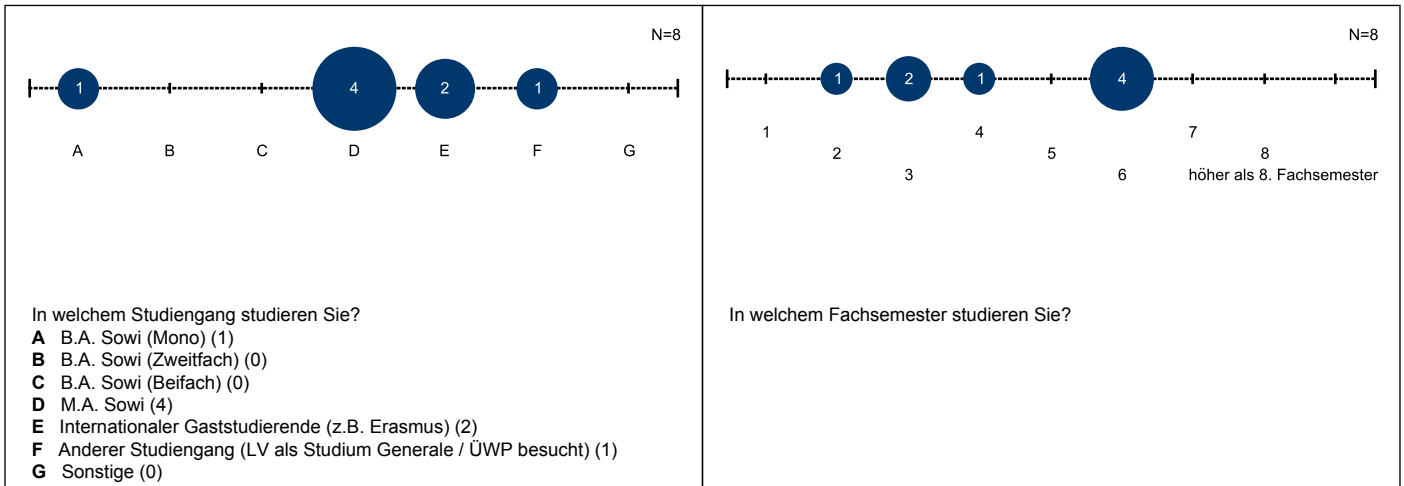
N=8

1 4 2 1

A B C D E F G

In welchem Studiengang studieren Sie?
**A** B.A. Sowi (Mono) (1)
**B** B.A. Sowi (Zweitfach) (0)
**C** B.A. Sowi (Beifach) (0)
**D** M.A. Sowi (4)
**E** Internationaler Gaststudierende (z.B. Erasmus) (2)
**F** Anderer Studiengang (LV als Studium Generale / ÜWP besucht) (1)
**G** Sonstige (0)

N=8

1 2 1 4

1 2 3 4 5 6 7 8 höher als 8. Fachsemester

In welchem Fachsemester studieren Sie?